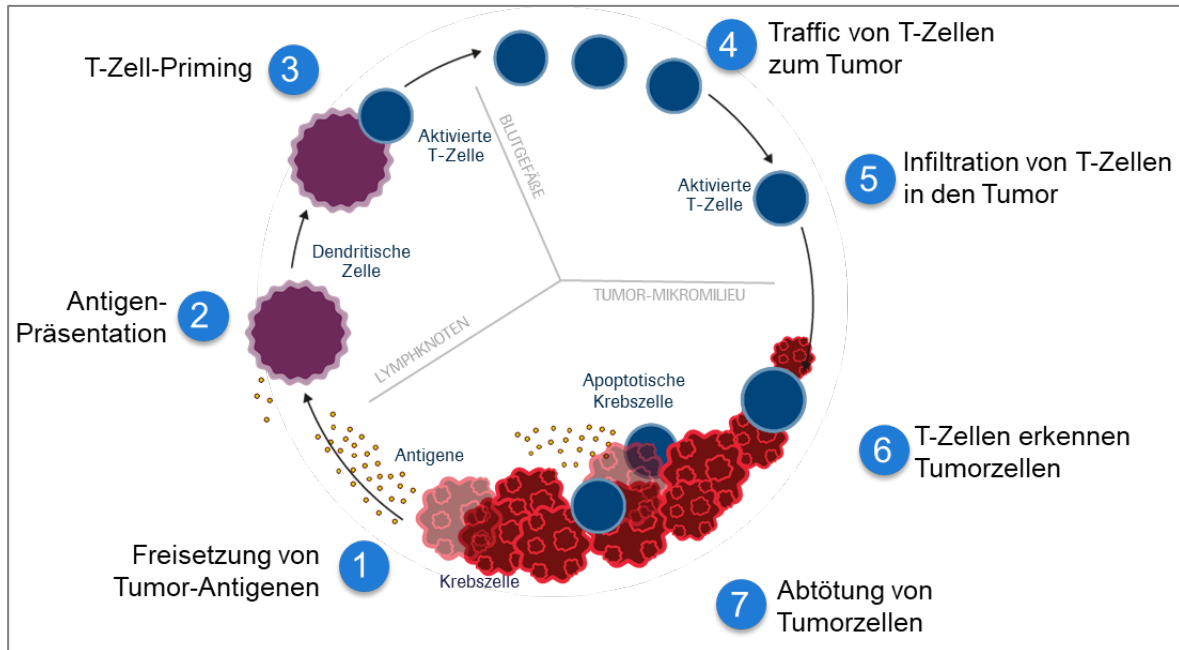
T-Zell-Priming 3

4 Traffic von T-Zellen zum Tumor

Aktivierte T-Zelle

BLUTGEFÄSSE

5 Infiltration von T-Zellen in den Tumor

Aktivierte T-Zelle

Dendritische Zelle

Antigen-Präsentation 2

TUMOR-MIKROMILIEU

LYMPHKNOTEN

Apoptotische Krebszelle

Antigene

6 T-Zellen erkennen Tumorzellen

Freisetzung von Tumor-Antigenen 1

Krebszelle

7 Abtötung von Tumorzellen